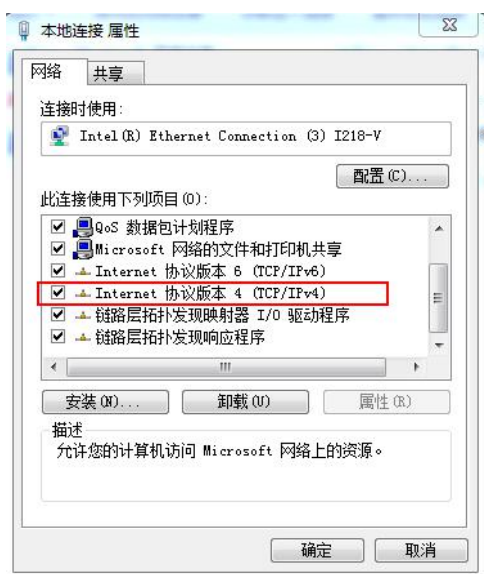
本地连接 属性

网络 共享

连接时使用:

Intel(R) Ethernet Connection (3) I218-V

配置(C)...

此连接使用下列项目(O):

QoS 数据包计划程序
Microsoft 网络的文件和打印机共享
Internet 协议版本 6 (TCP/IPv6)
Internet 协议版本 4 (TCP/IPv4)
链路层拓扑发现映射器 I/O 驱动程序
链路层拓扑发现响应程序

安装(N)... 卸载(U) 属性(R)

描述
允许您的计算机访问 Microsoft 网络上的资源。

确定 取消